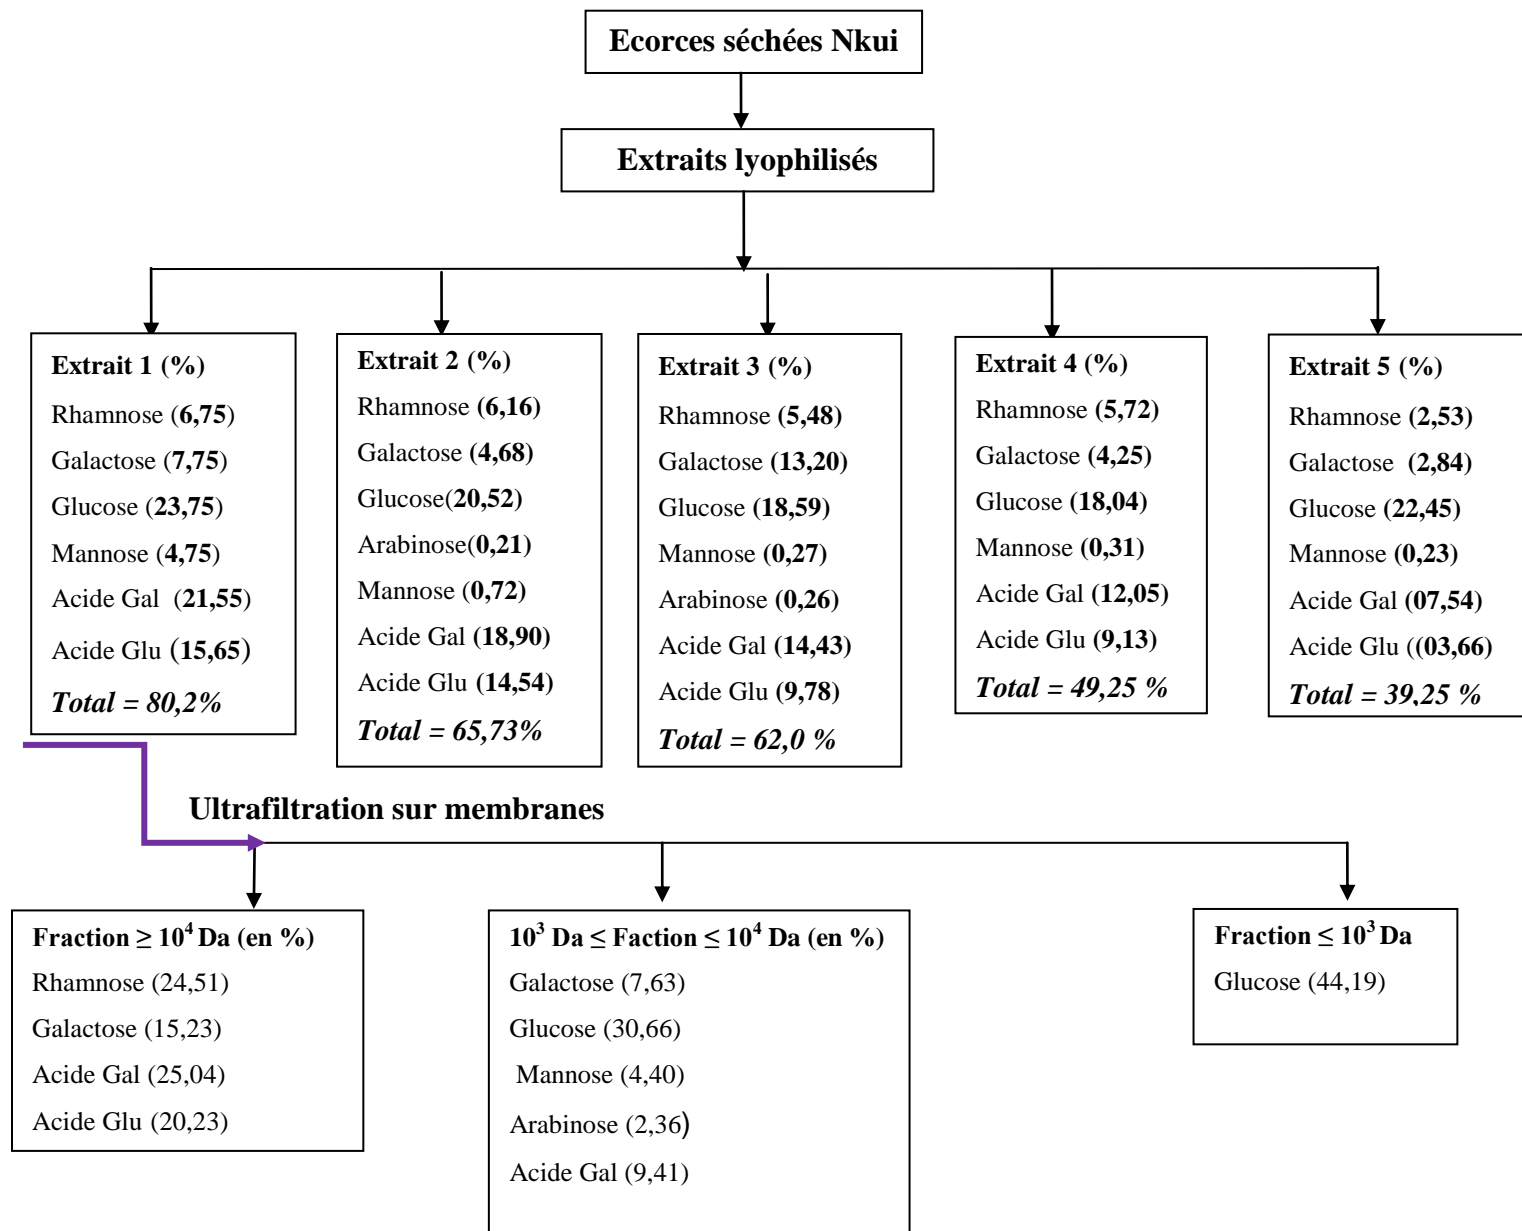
Ecorces séchées Nkui

Extraits lyophilisés

Extrait 1 (%)
Rhamnose (6,75)
Galactose (7,75)
Glucose (23,75)
Mannose (4,75)
Acide Gal (21,55)
Acide Glu (15,65)
Total = 80,2%

Extrait 2 (%)
Rhamnose (6,16)
Galactose (4,68)
Glucose(20,52)
Arabinose(0,21)
Mannose (0,72)
Acide Gal (18,90)
Acide Glu (14,54)
Total = 65,73%

Extrait 3 (%)
Rhamnose (5,48)
Galactose (13,20)
Glucose (18,59)
Mannose (0,27)
Arabinose (0,26)
Acide Gal (14,43)
Acide Glu (9,78)
Total = 62,0 %

Extrait 4 (%)
Rhamnose (5,72)
Galactose (4,25)
Glucose (18,04)
Mannose (0,31)
Acide Gal (12,05)
Acide Glu (9,13)
Total = 49,25 %

Extrait 5 (%)
Rhamnose (2,53)
Galactose (2,84)
Glucose (22,45)
Mannose (0,23)
Acide Gal (07,54)
Acide Glu ((03,66)
Total = 39,25 %

Ultrafiltration sur membranes

Fraction ≥ $10^4$ Da (en %)
Rhamnose (24,51)
Galactose (15,23)
Acide Gal (25,04)
Acide Glu (20,23)

$10^3$ Da ≤ Faction ≤ $10^4$ Da (en %)
Galactose (7,63)
Glucose (30,66)
Mannose (4,40)
Arabinose (2,36)
Acide Gal (9,41)

Fraction ≤ $10^3$ Da
Glucose (44,19)